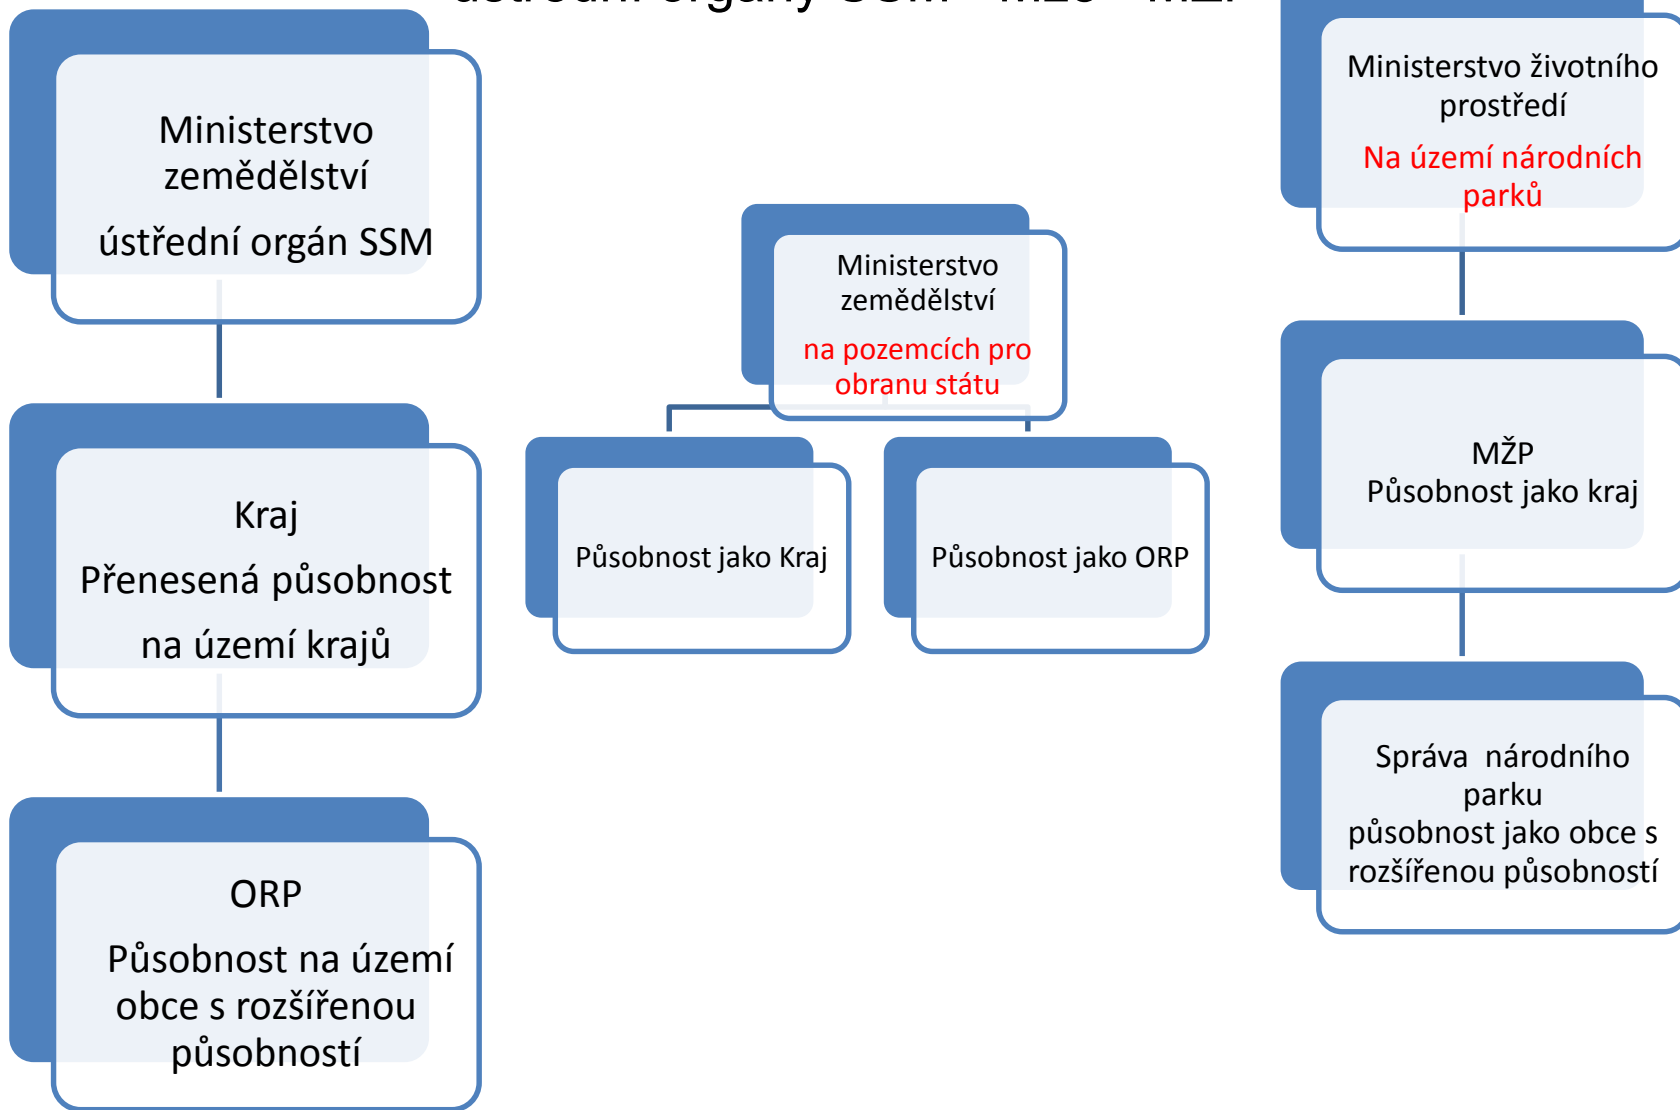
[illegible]

Ministerstvo zemědělství

ústřední orgán SSM

Kraj

Přenesená působnost

na území krajů

ORP

Působnost na území obce s rozšířenou působností

Ministerstvo zemědělství

na pozemcích pro obranu státu

Působnost jako Kraj

Působnost jako ORP

Ministerstvo životního prostředí

Na území národních parků

MŽP
Působnost jako kraj

Správa národního parku
působnost jako obce s rozšířenou působností